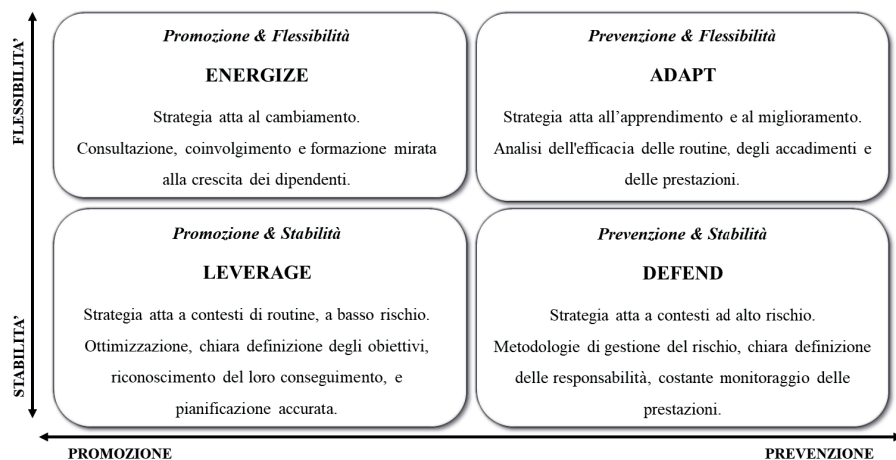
FLESSIBILITA'

STABILITA'

Promozione & Flessibilità

ENERGIZE

Strategia atta al cambiamento. Consultazione, coinvolgimento e formazione mirata alla crescita dei dipendenti.

Prevenzione & Flessibilità

ADAPT

Strategia atta all'apprendimento e al miglioramento. Analisi dell'efficacia delle routine, degli accadimenti e delle prestazioni.

Promozione & Stabilità

LEVERAGE

Strategia atta a contesti di routine, a basso rischio. Ottimizzazione, chiara definizione degli obiettivi, riconoscimento del loro conseguimento, e pianificazione accurata.

Prevenzione & Stabilità

DEFEND

Strategia atta a contesti ad alto rischio. Metodologie di gestione del rischio, chiara definizione delle responsabilità, costante monitoraggio delle prestazioni.

PROMOZIONE

PREVENZIONE